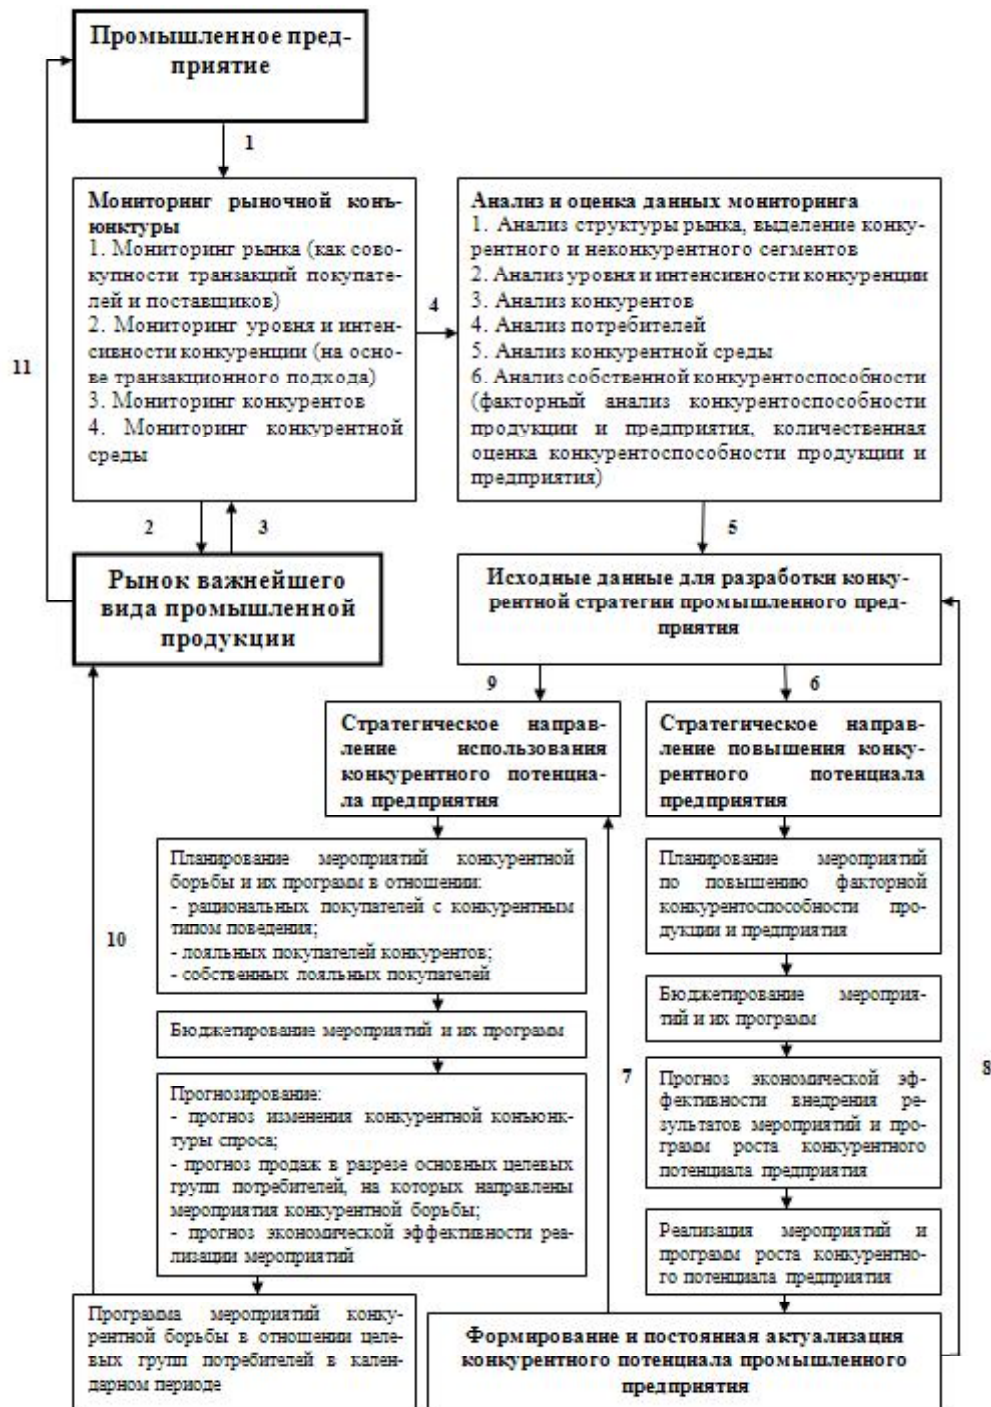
Промышленное предприятие

1

Мониторинг рыночной конъюнктуры
1. Мониторинг рынка (как совокупности транзакций покупателей и поставщиков)
2. Мониторинг уровня и интенсивности конкуренции (на основе транзакционного подхода)
3. Мониторинг конкурентов
4. Мониторинг конкурентной среды

4

Анализ и оценка данных мониторинга
1. Анализ структуры рынка, выделение конкурентного и неконкурентного сегментов
2. Анализ уровня и интенсивности конкуренции
3. Анализ конкурентов
4. Анализ потребителей
5. Анализ конкурентной среды
6. Анализ собственной конкурентоспособности (факторный анализ конкурентоспособности продукции и предприятия, количественная оценка конкурентоспособности продукции и предприятия)

11

2

3

5

Рынок важнейшего вида промышленной продукции

Исходные данные для разработки конкурентной стратегии промышленного предприятия

9

6

Стратегическое направление использования конкурентного потенциала предприятия

Стратегическое направление повышения конкурентного потенциала предприятия

Планирование мероприятий конкурентной борьбы и их программ в отношении:
- рациональных покупателей с конкурентным типом поведения;
- лояльных покупателей конкурентов;
- собственных лояльных покупателей

10

Планирование мероприятий по повышению факторной конкурентоспособности продукции и предприятия

Бюджетирование мероприятий и их программ

Бюджетирование мероприятий и их программ

Прогнозирование:
- прогноз изменения конкурентной конъюнктуры спроса;
- прогноз продаж в разрезе основных целевых групп потребителей, на которых направлены мероприятия конкурентной борьбы;
- прогноз экономической эффективности реализации мероприятий

7

Прогноз экономической эффективности внедрения результатов мероприятий и программ роста конкурентного потенциала предприятия

8

Реализация мероприятий и программ роста конкурентного потенциала предприятия

Программа мероприятий конкурентной борьбы в отношении целевых групп потребителей в календарном периоде

Формирование и постоянная актуализация конкурентного потенциала промышленного предприятия